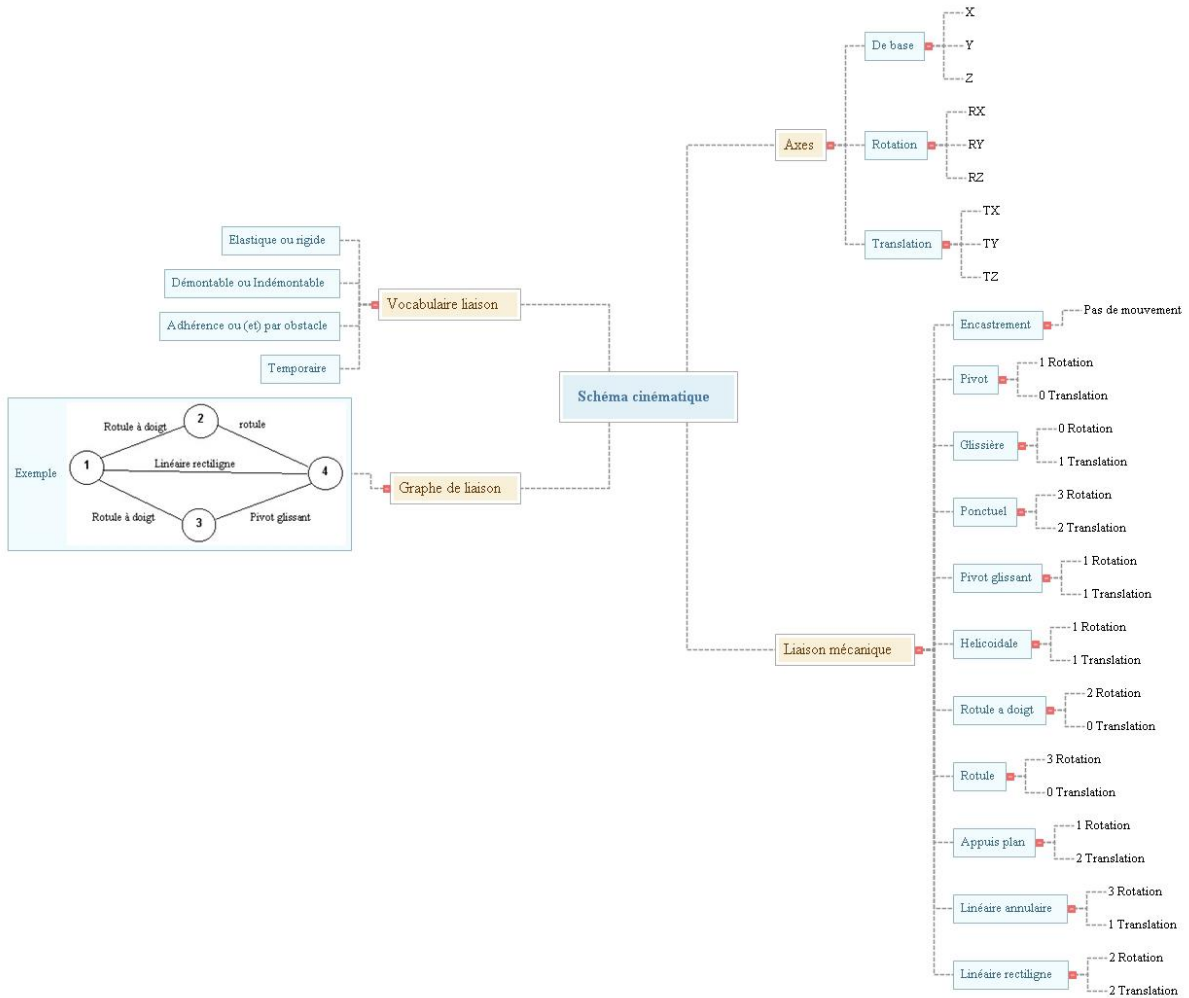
Schéma cinématique

Axes
De base
X
Y
Z
Rotation
RX
RY
RZ
Translation
TX
TY
TZ

Vocabulaire liaison
Elastique ou rigide
Démontable ou Indémontable
Adhérence ou (et) par obstacle
Temporaire

Graphe de liaison
Exemple
Rotule à doigt
2
rotule
1
Linéaire rectiligne
4
Rotule à doigt
3
Pivot glissant

Liaison mécanique
Encastrement
Pas de mouvement
Pivot
1 Rotation
0 Translation
Glissière
0 Rotation
1 Translation
Ponctuel
3 Rotation
2 Translation
Pivot glissant
1 Rotation
1 Translation
Helicoidale
1 Rotation
1 Translation
Rotule a doigt
2 Rotation
0 Translation
Rotule
3 Rotation
0 Translation
Appuis plan
1 Rotation
2 Translation
Linéaire annulaire
3 Rotation
1 Translation
Linéaire rectiligne
2 Rotation
2 Translation